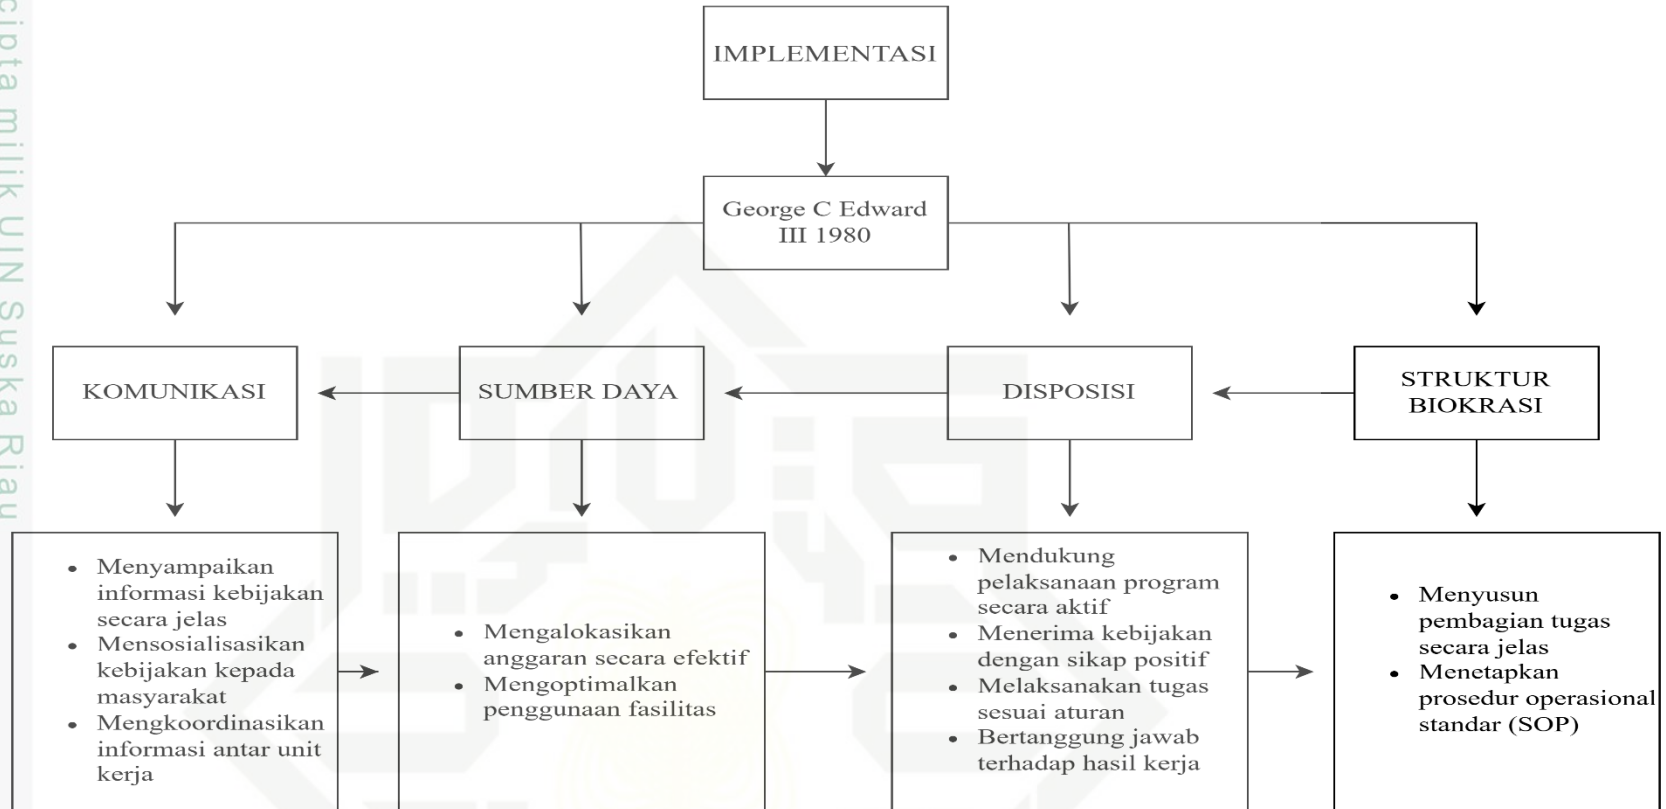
cipta milik UIN Suska Riau

IMPLEMENTASI

George C Edward III 1980

KOMUNIKASI

SUMBER DAYA

DISPOSISI

STRUKTUR BIOKRASI

- Menyampaikan informasi kebijakan secara jelas
- Mensosialisasikan kebijakan kepada masyarakat
- Mengkoordinasikan informasi antar unit kerja

- Mengalokasikan anggaran secara efektif
- Mengoptimalkan penggunaan fasilitas

- Mendukung pelaksanaan program secara aktif
- Menerima kebijakan dengan sikap positif
- Melaksanakan tugas sesuai aturan
- Bertanggung jawab terhadap hasil kerja

- Menyusun pembagian tugas secara jelas
- Menetapkan prosedur operasional standar (SOP)